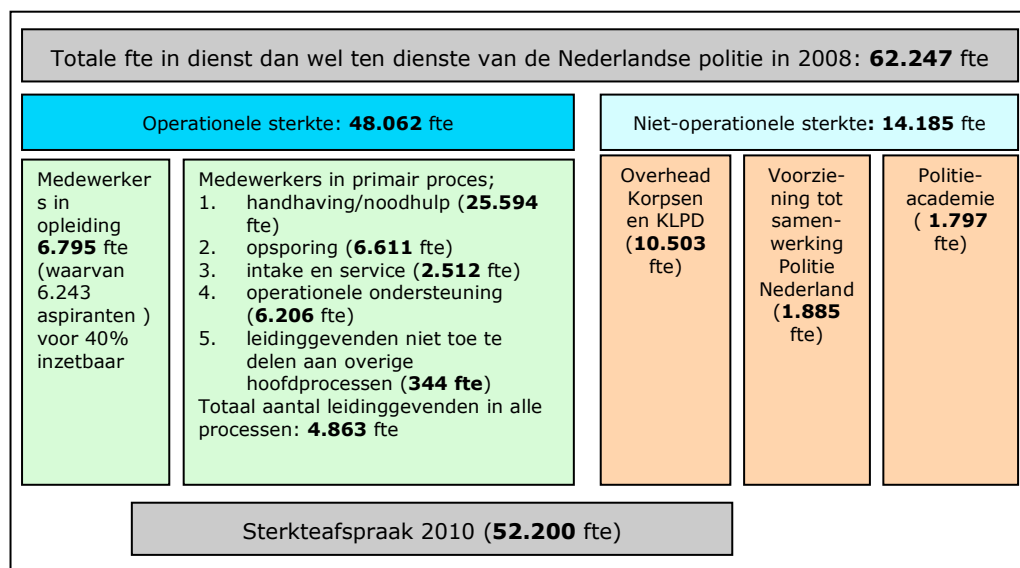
Totale fte in dienst dan wel ten dienste van de Nederlandse politie in 2008: **62.247** fte

Operationele sterkte: **48.062** fte

Niet-operationele sterkte**: 14.185** fte

Medewerkers in opleiding **6.795** fte (waarvan 6.243 aspiranten ) voor 40% inzetbaar

Medewerkers in primair proces;
1. handhaving/noodhulp (**25.594** fte)
2. opsporing (**6.611** fte)
3. intake en service (**2.512** fte)
4. operationele ondersteuning (**6.206** fte)
5. leidinggevenden niet toe te delen aan overige hoofdprocessen (**344 fte**)
Totaal aantal leidinggevenden in alle processen: **4.863** fte

Overhead Korpsen en KLPD (**10.503** fte)

Voorziening tot samenwerking Politie Nederland (**1.885** fte)

Politieacademie ( **1.797** fte)

Sterkteafspraak 2010 (**52.200** fte)